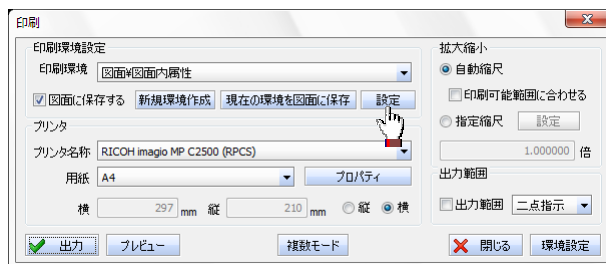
印刷

印刷環境設定

印刷環境 図面¥図面内属性

図面に保存する 新規環境作成 現在の環境を図面に保存 設定

プリンタ

プリンタ名称 RICOH imagio MP C2500 (RPCS)

用紙 A4 プロパティ

横 297 mm 縦 210 mm 縦 横

拡大縮小

自動縮尺

印刷可能範囲に合わせる

指定縮尺 設定

1.000000 倍

出力範囲

出力範囲 二点指示

出力 プレビュー 複数モード 閉じる 環境設定